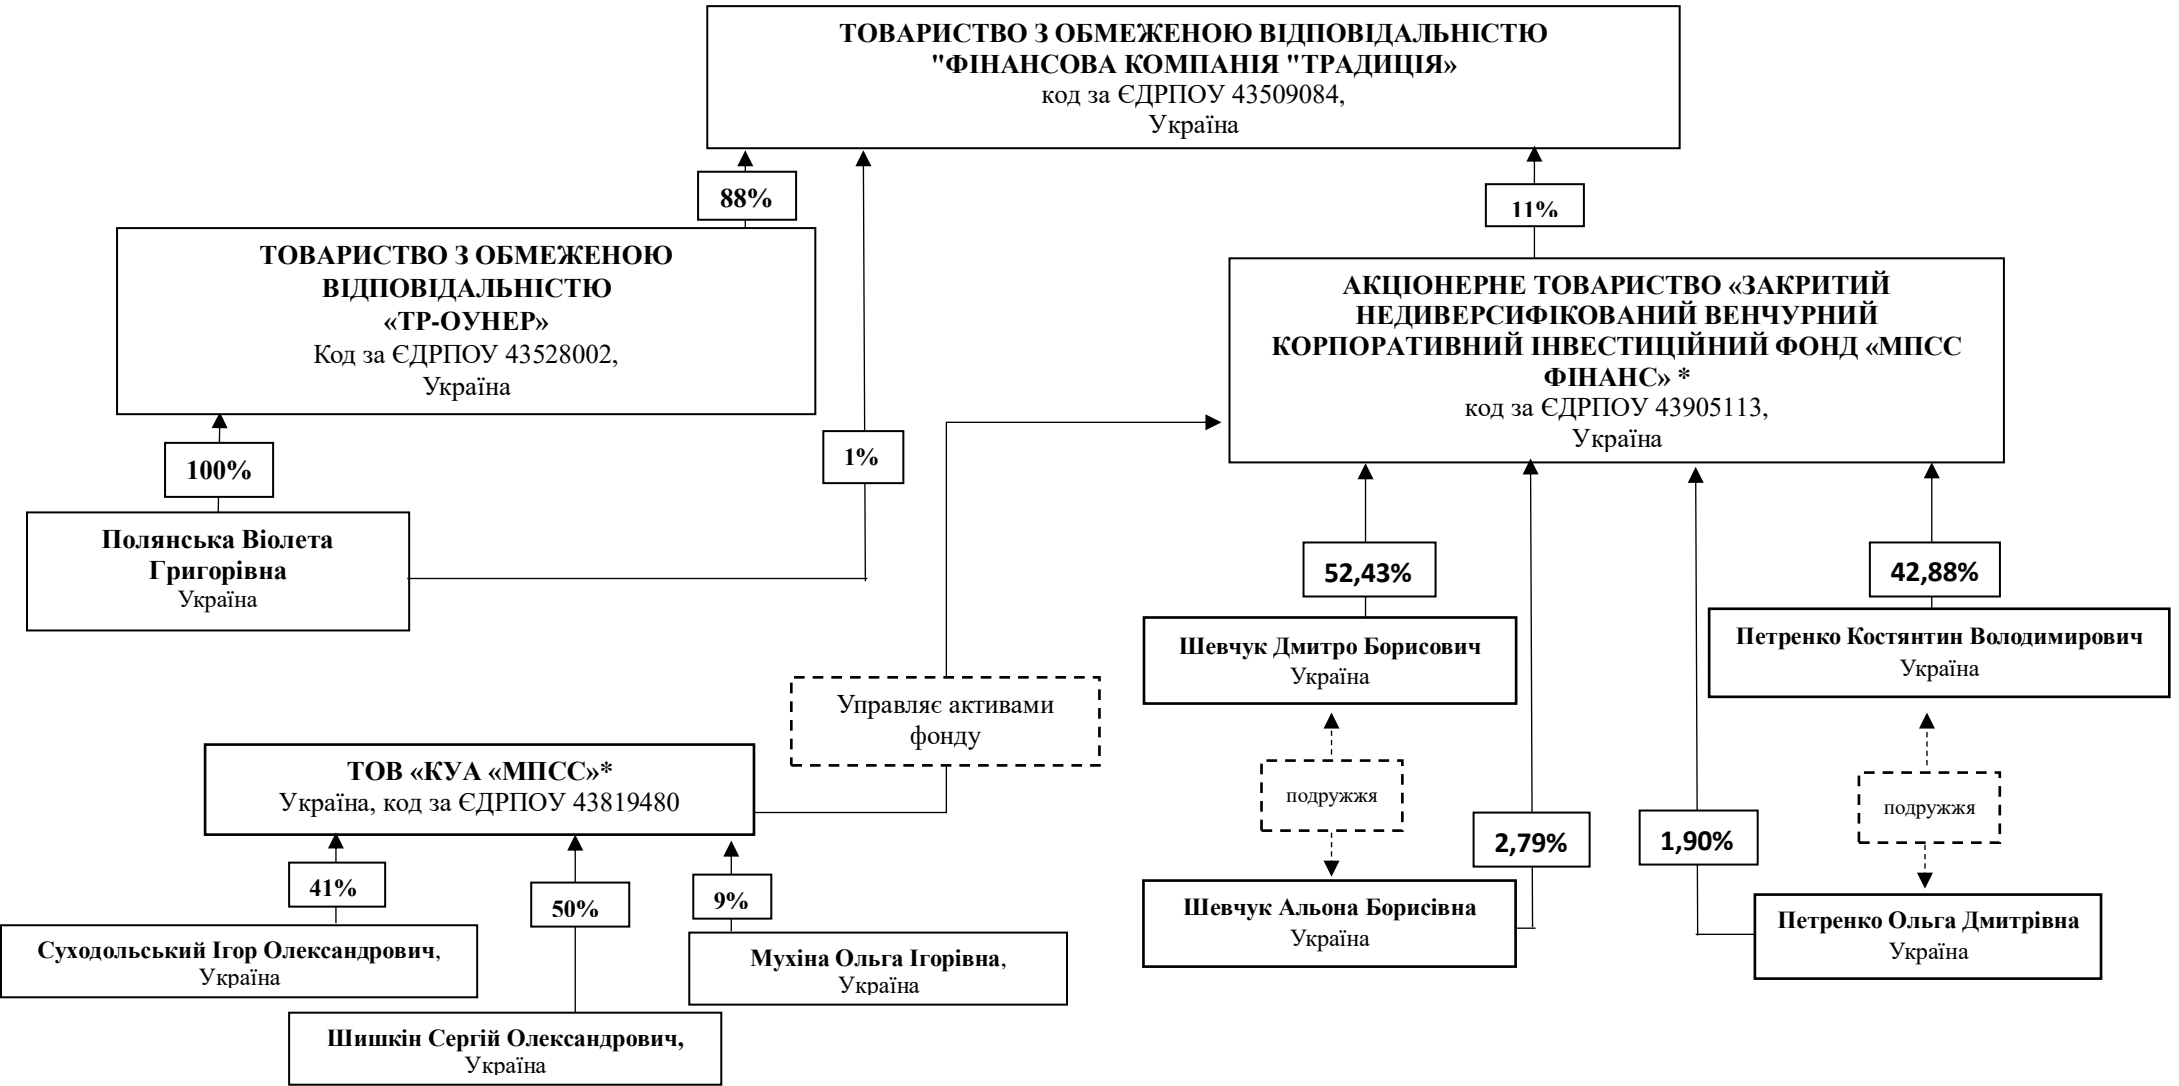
ТОВАРИСТВО З ОБМЕЖЕНОЮ ВІДПОВІДАЛЬНІСТЮ "ФІНАНСОВА КОМПАНІЯ "ТРАДИЦІЯ»
код за ЄДРПОУ 43509084,
Україна

88%

11%

ТОВАРИСТВО З ОБМЕЖЕНОЮ ВІДПОВІДАЛЬНІСТЮ «ТР-ОУНЕР»
Код за ЄДРПОУ 43528002,
Україна

АКЦІОНЕРНЕ ТОВАРИСТВО «ЗАКРИТИЙ НЕДИВЕРСИФІКОВАНИЙ ВЕНЧУРНИЙ КОРПОРАТИВНИЙ ІНВЕСТИЦІЙНИЙ ФОНД «МПСС ФІНАНС» *
код за ЄДРПОУ 43905113,
Україна

100%

1%

Полянська Віолета Григорівна
Україна

52,43%

42,88%

Шевчук Дмитро Борисович
Україна

Петренко Костянтин Володимирович
Україна

Управляє активами фонду

ТОВ «КУА «МПСС»*
Україна, код за ЄДРПОУ 43819480

подружжя

подружжя

2,79%

1,90%

41%

50%

9%

Шевчук Альона Борисівна
Україна

Петренко Ольга Дмитрівна
Україна

Суходольський Ігор Олександрович,
Україна

Мухіна Ольга Ігорівна,
Україна

Шишкін Сергій Олександрович,
Україна